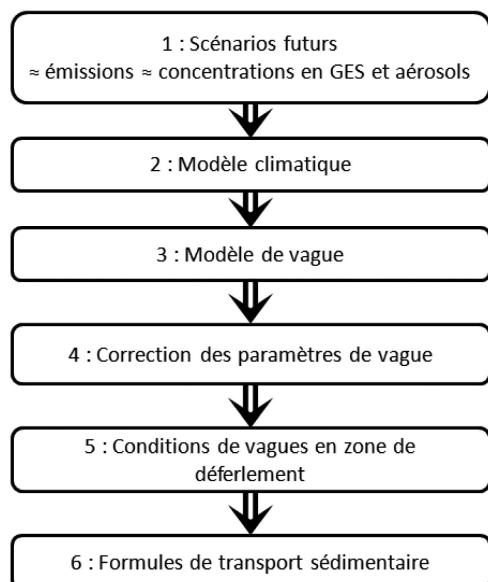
1 : Scénarios futurs
≈ émissions ≈ concentrations en GES et aérosols

2 : Modèle climatique

3 : Modèle de vague

4 : Correction des paramètres de vague

5 : Conditions de vagues en zone de déferlement

6 : Formules de transport sédimentaire